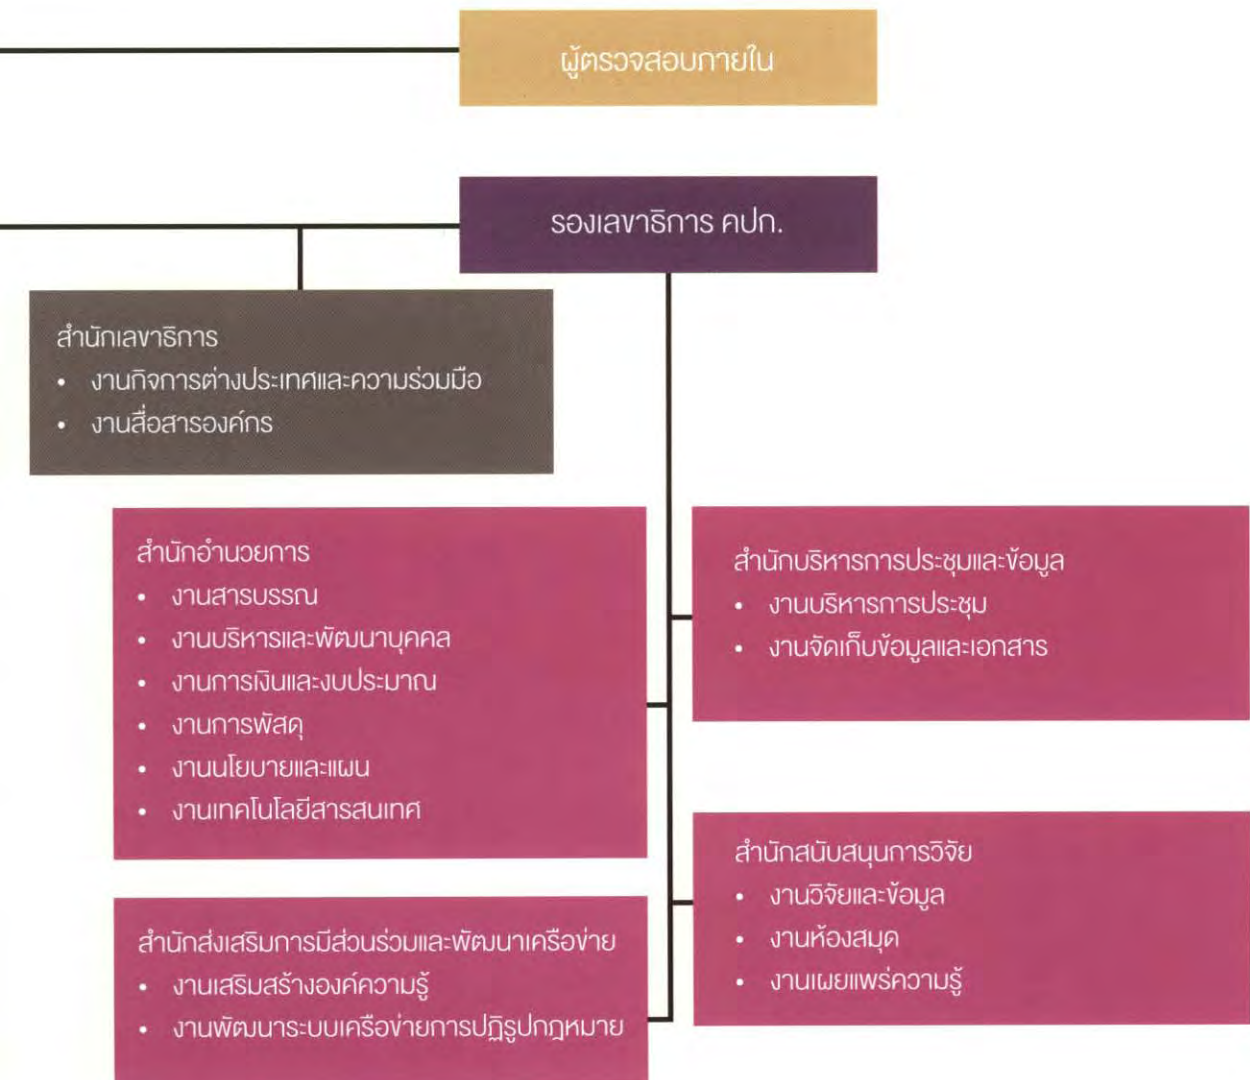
ผู้ตรวจสอบภายใน

รองเลขาธิการ คปก.

สำนักเลขาธิการ
• งานกิจการต่างประเทศและความร่วมมือ
• งานสื่อสารองค์กร

สำนักอำนวยการ
• งานสารบรรณ
• งานบริหารและพัฒนาบุคคล
• งานการเงินและงบประมาณ
• งานการพัสดุ
• งานนโยบายและแผน
• งานเทคโนโลยีสารสนเทศ

สำนักส่งเสริมการมีส่วนร่วมและพัฒนาเครือข่าย
• งานเสริมสร้างองค์ความรู้
• งานพัฒนาระบบเครือข่ายการปฏิรูปกฎหมาย

สำนักบริหารการประชุมและข้อมูล
• งานบริหารการประชุม
• งานจัดเก็บข้อมูลและเอกสาร

สำนักสนับสนุนการวิจัย
• งานวิจัยและข้อมูล
• งานห้องสมุด
• งานเผยแพร่ความรู้